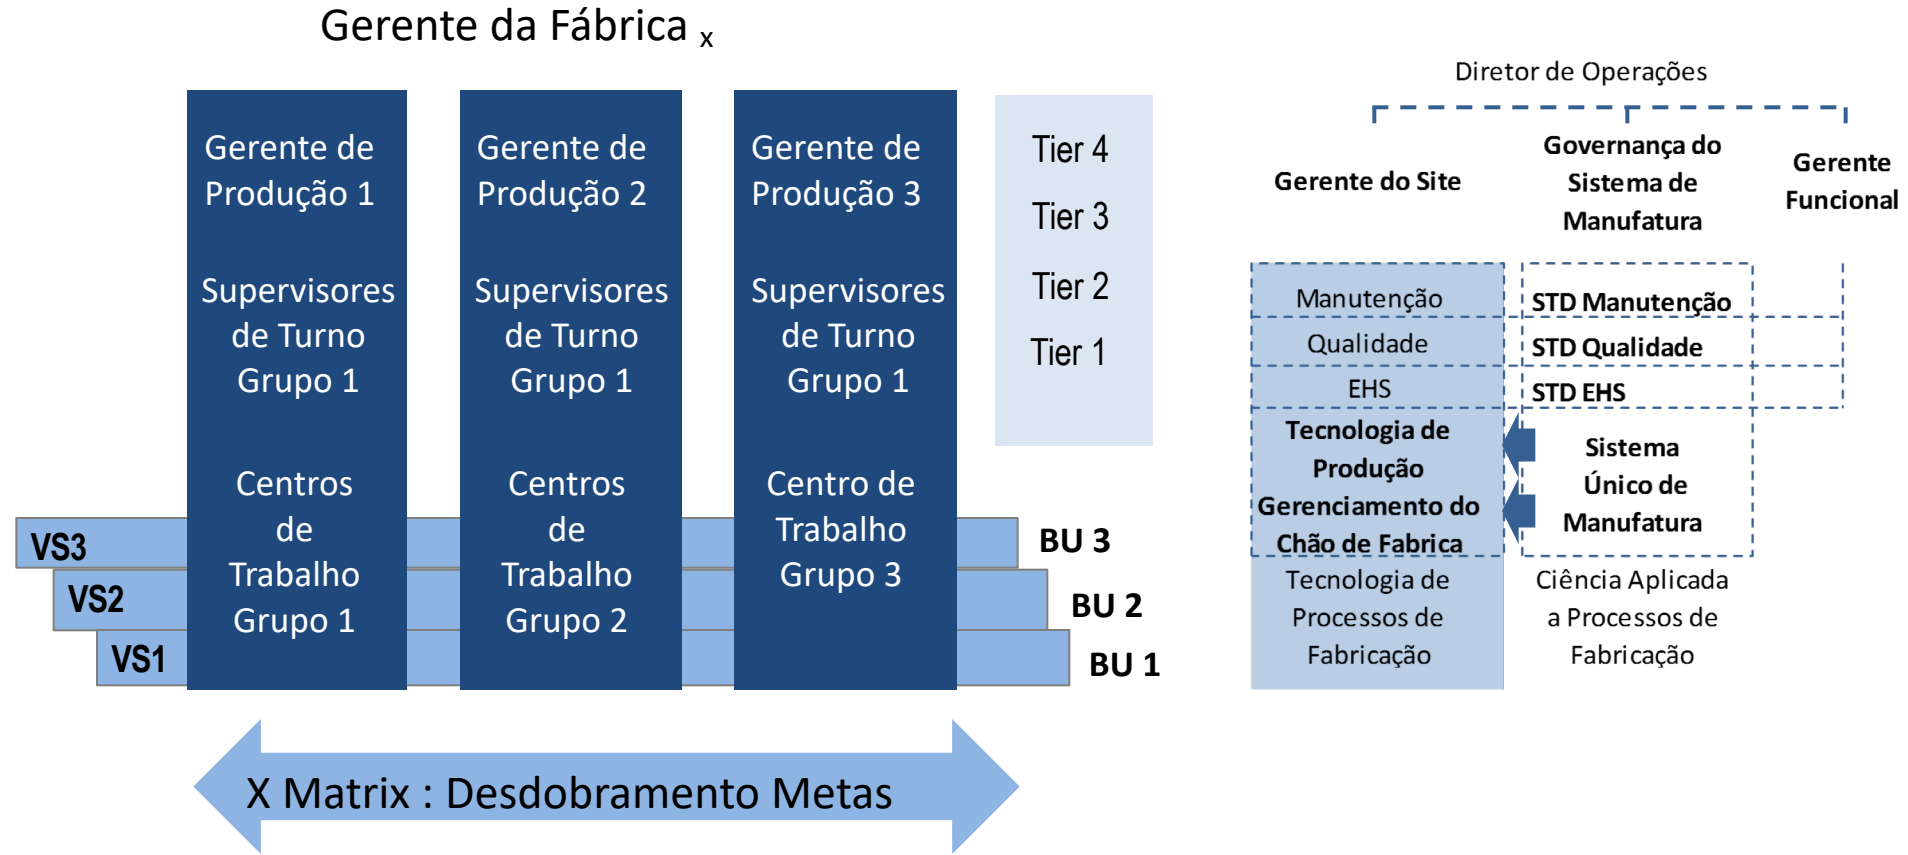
Gerente da Fábrica $_x$

Gerente de Produção 1

Supervisores de Turno Grupo 1

Centros de Trabalho Grupo 1

Gerente de Produção 2

Supervisores de Turno Grupo 1

Centros de Trabalho Grupo 2

Gerente de Produção 3

Supervisores de Turno Grupo 1

Centro de Trabalho Grupo 3

Tier 4
Tier 3
Tier 2
Tier 1

VS3
VS2
VS1

BU 3
BU 2
BU 1

X Matrix : Desdobramento Metas

Diretor de Operações

Gerente do Site

Governança do Sistema de Manufatura

Gerente Funcional

Manutenção
Qualidade
EHS
Tecnologia de Produção
Gerenciamento do Chão de Fabrica
Tecnologia de Processos de Fabricação

STD Manutenção
STD Qualidade
STD EHS
Sistema Único de Manufatura
Ciência Aplicada a Processos de Fabricação